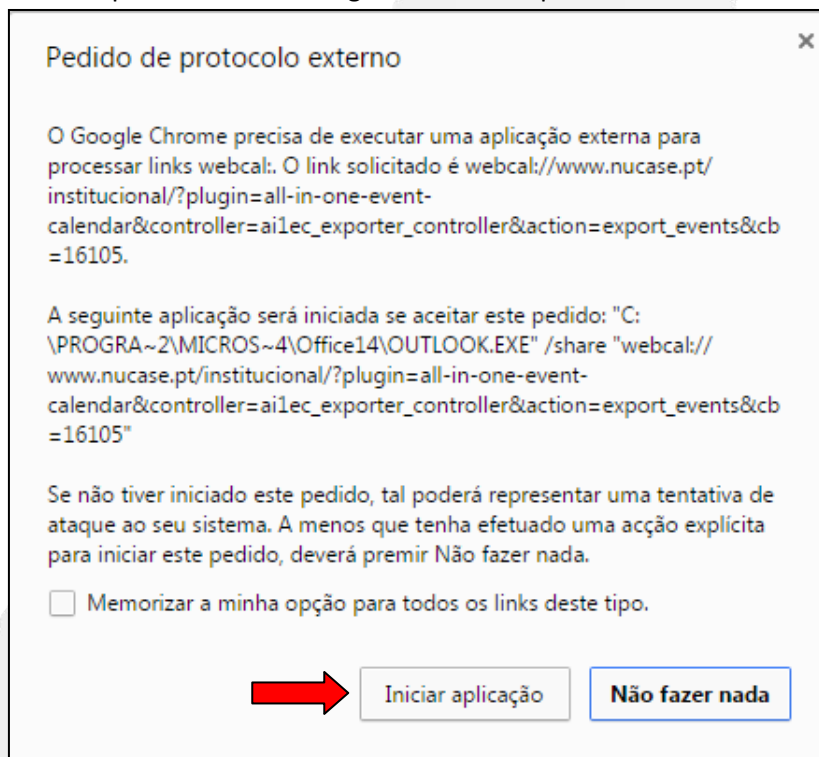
Pedido de protocolo externo

×

O Google Chrome precisa de executar uma aplicação externa para processar links webcal:. O link solicitado é webcal://www.nucase.pt/institucional/?plugin=all-in-one-event-calendar&controller=ai1ec_exporter_controller&action=export_events&cb=16105.

A seguinte aplicação será iniciada se aceitar este pedido: "C:\PROGRA~2\MICROS~4\Office14\OUTLOOK.EXE" /share "webcal://www.nucase.pt/institucional/?plugin=all-in-one-event-calendar&controller=ai1ec_exporter_controller&action=export_events&cb=16105"

Se não tiver iniciado este pedido, tal poderá representar uma tentativa de ataque ao seu sistema. A menos que tenha efetuado uma acção explícita para iniciar este pedido, deverá premir Não fazer nada.

Memorizar a minha opção para todos os links deste tipo.

Iniciar aplicação

Não fazer nada